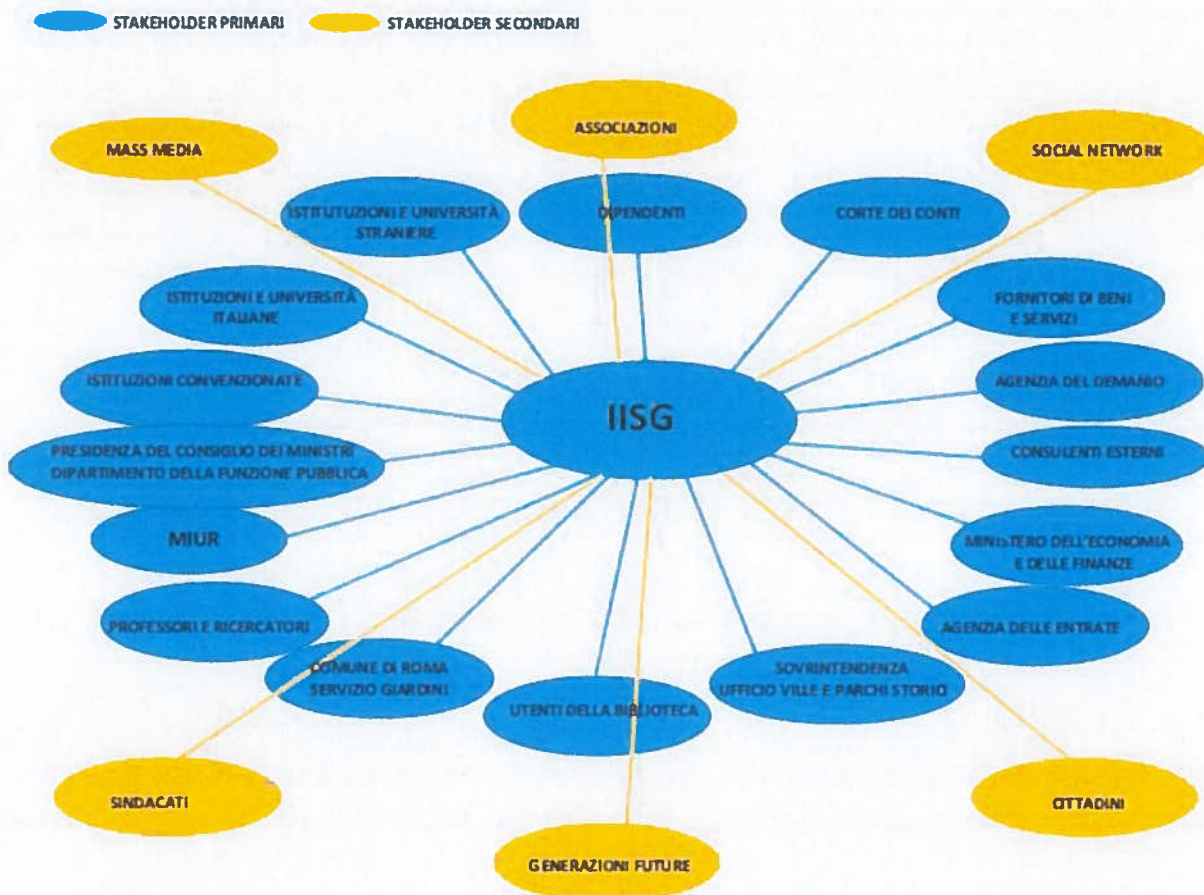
STAKEHOLDER PRIMARI STAKEHOLDER SECONDARI

ASSOCIAZIONI

MASS MEDIA

SOCIAL NETWORK

ISTITUTUZIONI E UNIVERSITÀ STRANIERE

DIPENDENTI

CORTE DEI CONTI

ISTITUZIONI E UNIVERSITÀ ITALIANE

FORNITORI DI BENI E SERVIZI

ISTITUZIONI CONVENZIONATE

AGENZIA DEL DEMANIO

IISG

PRESIDENZA DEL CONSIGLIO DEI MINISTRI DIPARTIMENTO DELLA FUNZIONE PUBBLICA

CONSULENTI ESTERNI

MIUR

MINISTERO DELL'ECONOMIA E DELLE FINANZE

PROFESSORI E RICERCATORI

AGENZIA DELLE ENTRATE

COMUNE DI ROMA SERVIZIO GIARDINI

SOVRINTENDENZA UFFICIO VILLE E PARCHI STORICI

UTENTI DELLA BIBLIOTECA

SINDACATI

CITTADINI

GENERAZIONI FUTURE